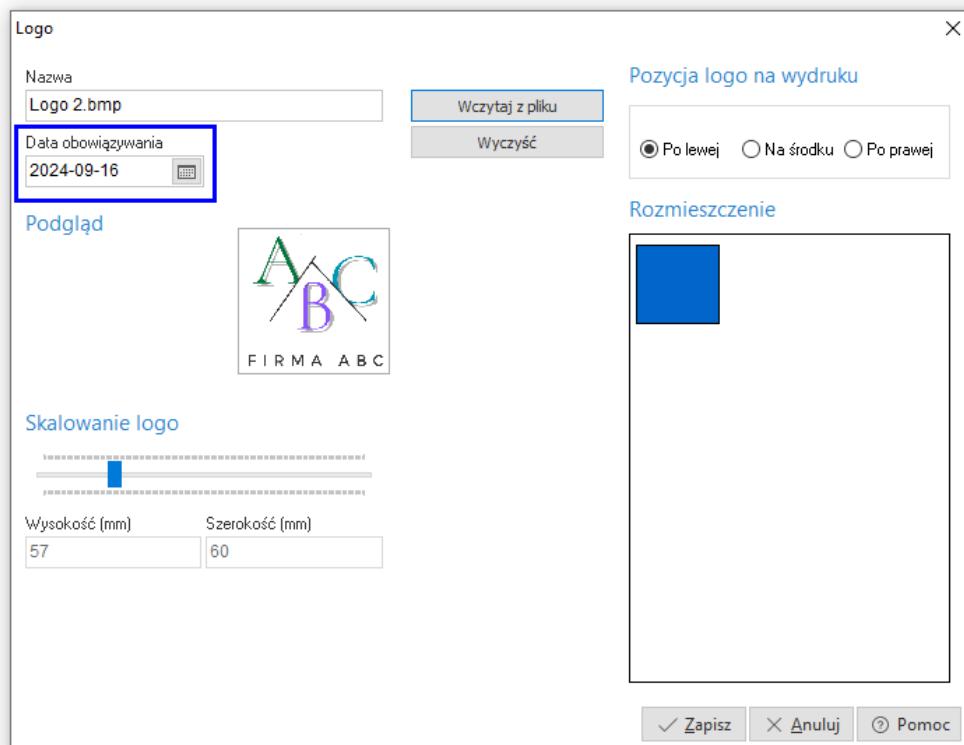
Logo

Nazwa
Logo 2.bmp

Data obowiązywania
2024-09-16

Wczytaj z pliku
Wyczyść

Podgląd

ABC
FIRMA ABC

Skalowanie logo

Wysokość (mm)
57
Szerokość (mm)
60

Pozycja logo na wydruku

Po lewej
Na środku
Po prawej

Rozmieszczenie

Zapisz
Anuluj
Pomoc